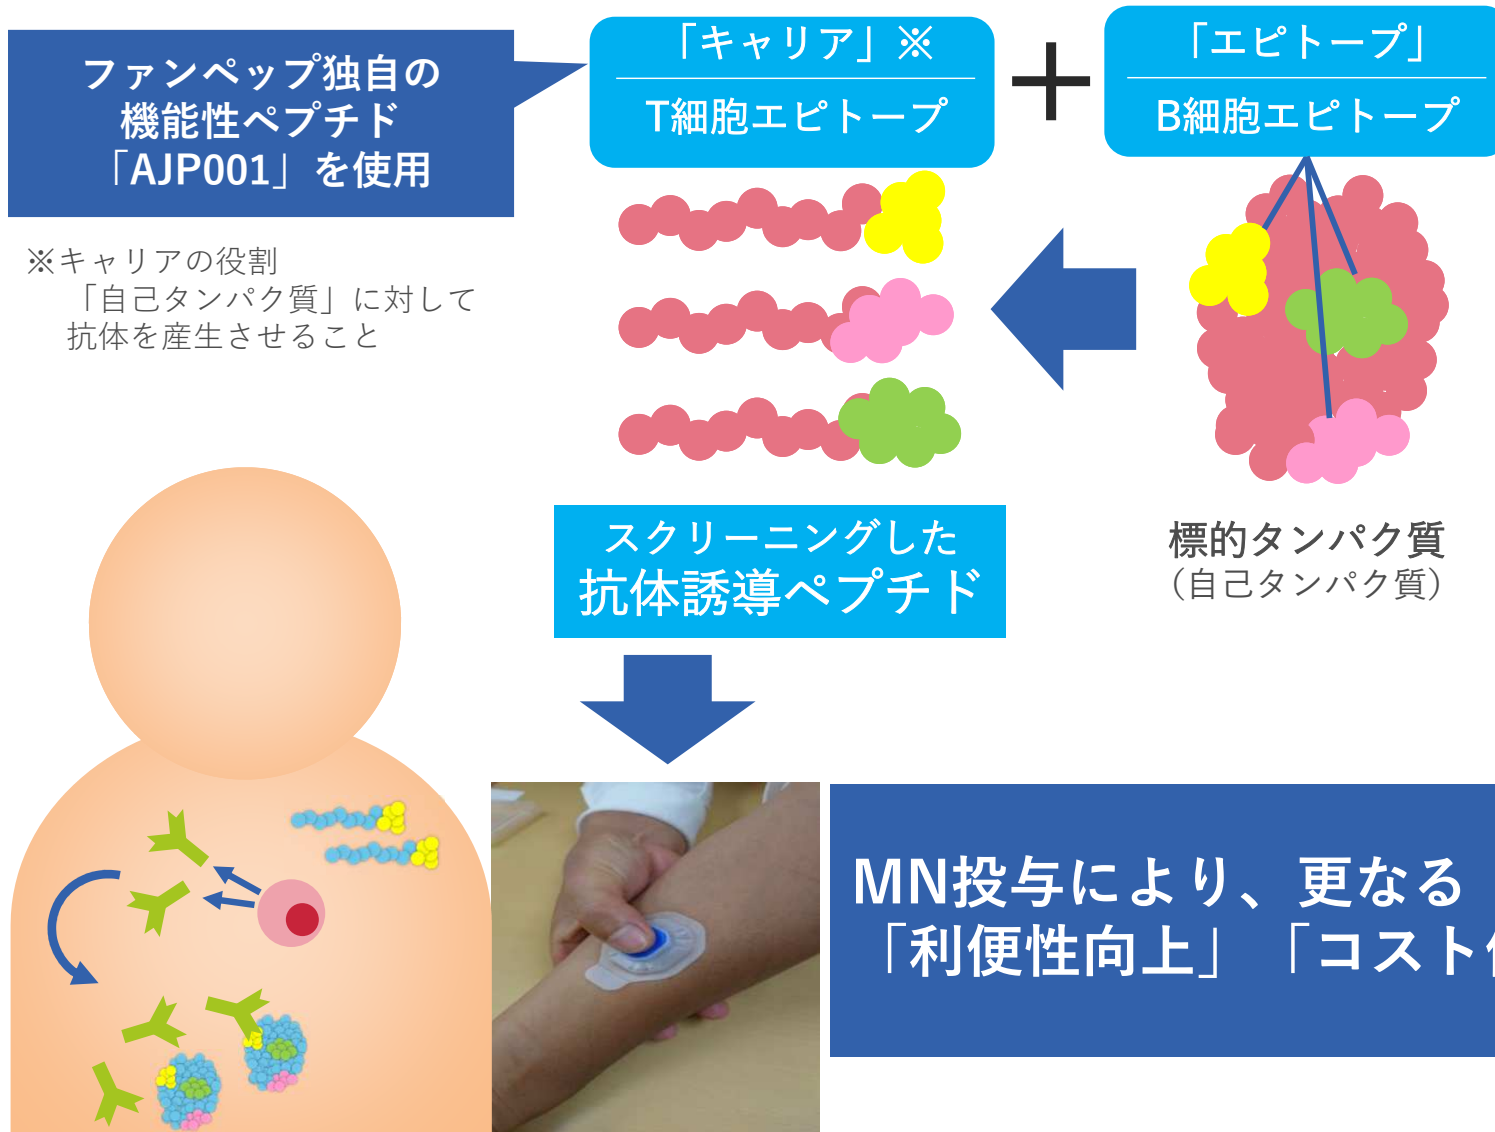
ファンペップ独自の
機能性ペプチド
「AJP001」を使用

「キャリア」※
T細胞エピトープ

＋

「エピトープ」
B細胞エピトープ

※キャリアの役割
「自己タンパク質」に対して
抗体を産生させること

標的タンパク質
（自己タンパク質）

スクリーニングした
抗体誘導ペプチド

MN投与により、更なる
「利便性向上」「コスト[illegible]